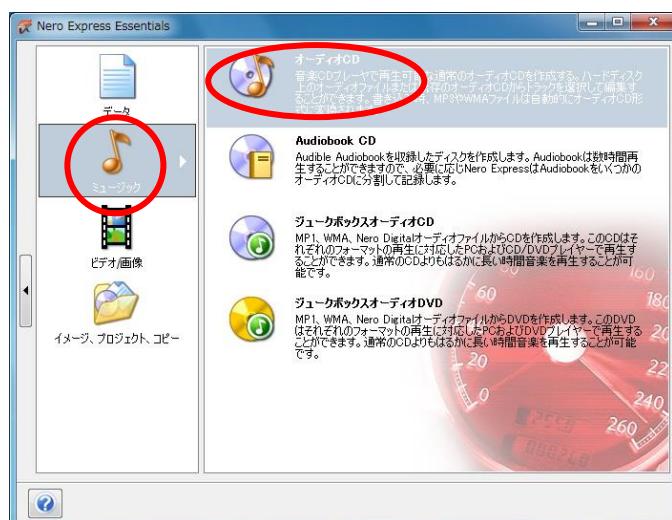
Nero Express Essentials

データ

ミュージック

ビデオ/画像

イメージ、プロジェクト、コピー

オーディオCD
音楽CDプレーヤで再生可能な通常のオーディオCDを作成する。ハードディスク上のオーディオファイルまたは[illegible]のオーディオCDからトラックを選択して編集することができます。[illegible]、MP3やWMAファイルは自動的にオーディオCD形式に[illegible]

Audiobook CD
Audible Audiobookを収録したディスクを作成します。Audiobookは数時間再生することができますので、必要に応じNero ExpressはAudiobookをいくつかのオーディオCDに分割して記録します。

ジュークボックスオーディオCD
MP1、WMA、Nero DigitalオーディオファイルからCDを作成します。このCDはそれぞれのフォーマットの再生に対応したPCおよびCD/DVDプレイヤーで再生することができます。通常のCDよりもはるかに長い時間音楽を再生することが可能です。

ジュークボックスオーディオDVD
MP1、WMA、Nero DigitalオーディオファイルからDVDを作成します。このDVDはそれぞれのフォーマットの再生に対応したPCおよびDVDプレイヤーで再生することができます。通常のCDよりもはるかに長い時間音楽を再生することが可能です。

160
180
60
200
220
240
260